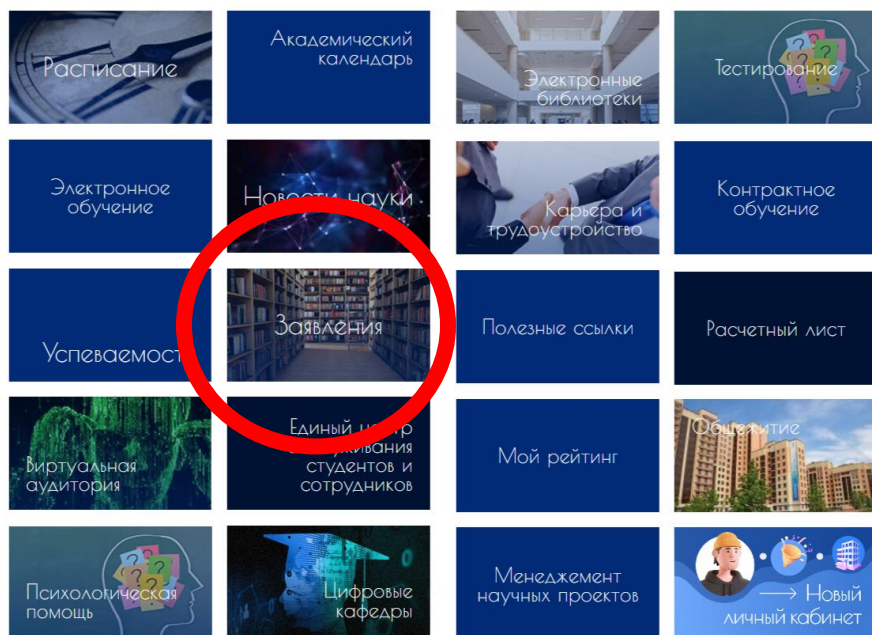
Расписание

Академический календарь

Электронные библиотеки

Тестирование

Электронное обучение

Новости науки

Карьера и трудоустройство

Контрактное обучение

Успеваемост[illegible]

Заявления

Полезные ссылки

Расчетный лист

Виртуальная аудитория

Единый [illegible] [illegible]живания студентов и сотрудников

Мой рейтинг

Общежитие

Психологическая помощь

Цифровые кафедры

Менеджмент научных проектов

→ Новый личный кабинет